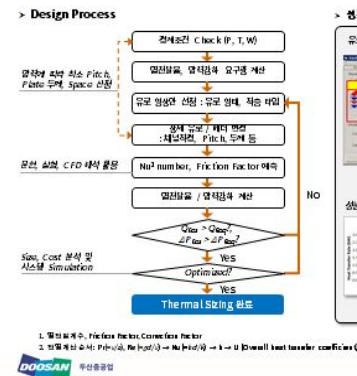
> Design Process

> 설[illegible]

압력에 따른 최소 Pitch, Plate 두께, Space 선정

문헌, 실험, CFD 해석 활용

Size, Cost 분석 및 시스템 Simulation

설계조건 Check (P, T, W)

열전달율, 압력강하 요구값 계산

유로 형상안 선정 : 유로 형태, 적층 타입

상세 유로 / 메타 형상 : 채널직경, Pitch, 두께 등

Nu¹ number, Friction Factor 예측

열전달율 / 압력강하 계산

$Q_{cal} > Q_{Req}$? $\Delta P_{cal} > \Delta P_{Req}$?

Yes

Optimized?

Yes

NO

Thermal Sizing 완료

1. 열전달계수, Friction Factor, Correction Factor

2. 전열계산 순서: Pr(=c/k), Re(=ρd/μ) → Nu(=hd/k) → h → U (Overall heat transfer coefficien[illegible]

DOOSAN 두산중공업